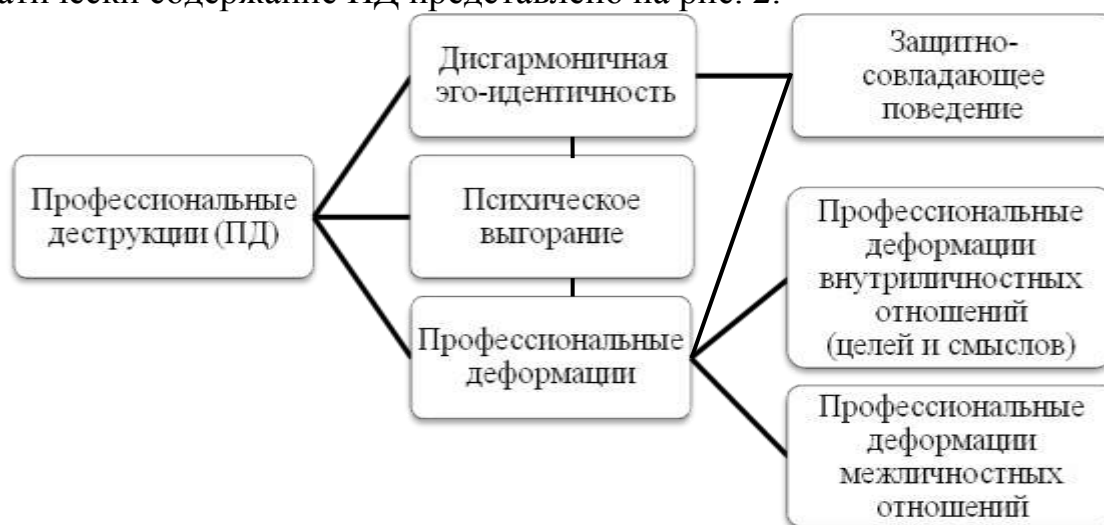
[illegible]атически содержание ПД представлено на рис. 2.

Профессиональные деструкции (ПД)

Дисгармоничная эго-идентичность

Психическое выгорание

Профессиональные деформации

Защитно-совладающее поведение

Профессиональные деформации внутриличностных отношений (целей и смыслов)

Профессиональные деформации межличностных отношений